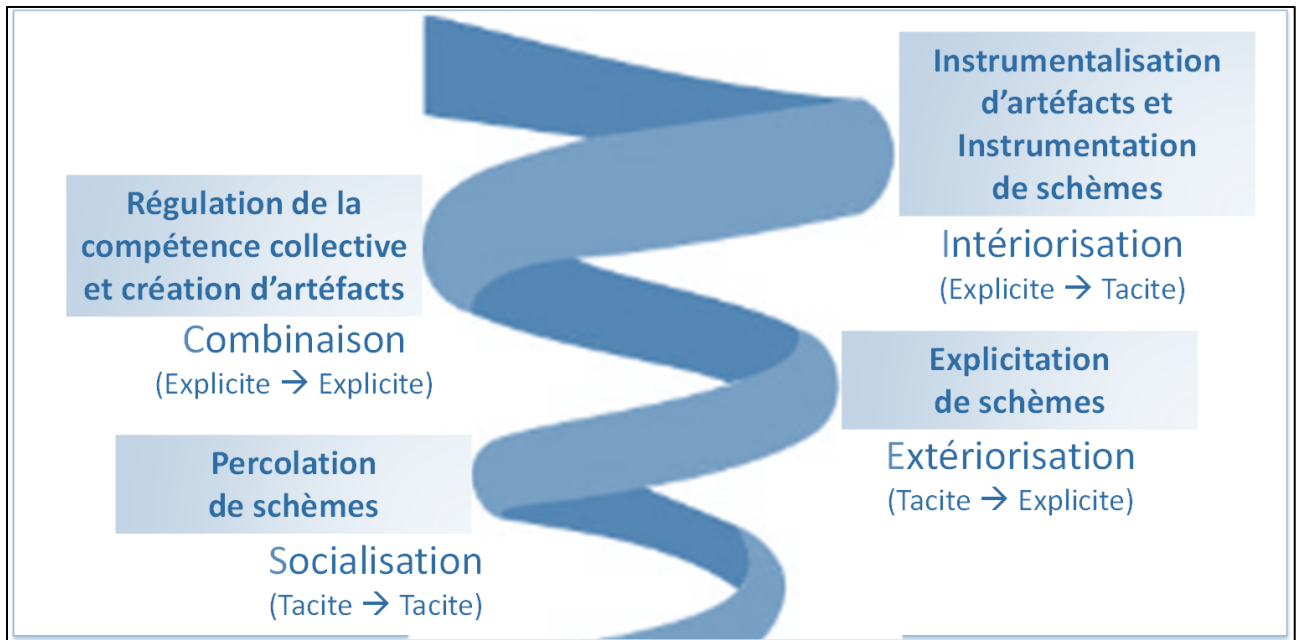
Instrumentalisation d’artéfacts et Instrumentation de schèmes
Intériorisation
(Explicite → Tacite)

Régulation de la compétence collective et création d’artéfacts
Combinaison
(Explicite → Explicite)

Explicitation de schèmes
Extériorisation
(Tacite → Explicite)

Percolation de schèmes
Socialisation
(Tacite → Tacite)